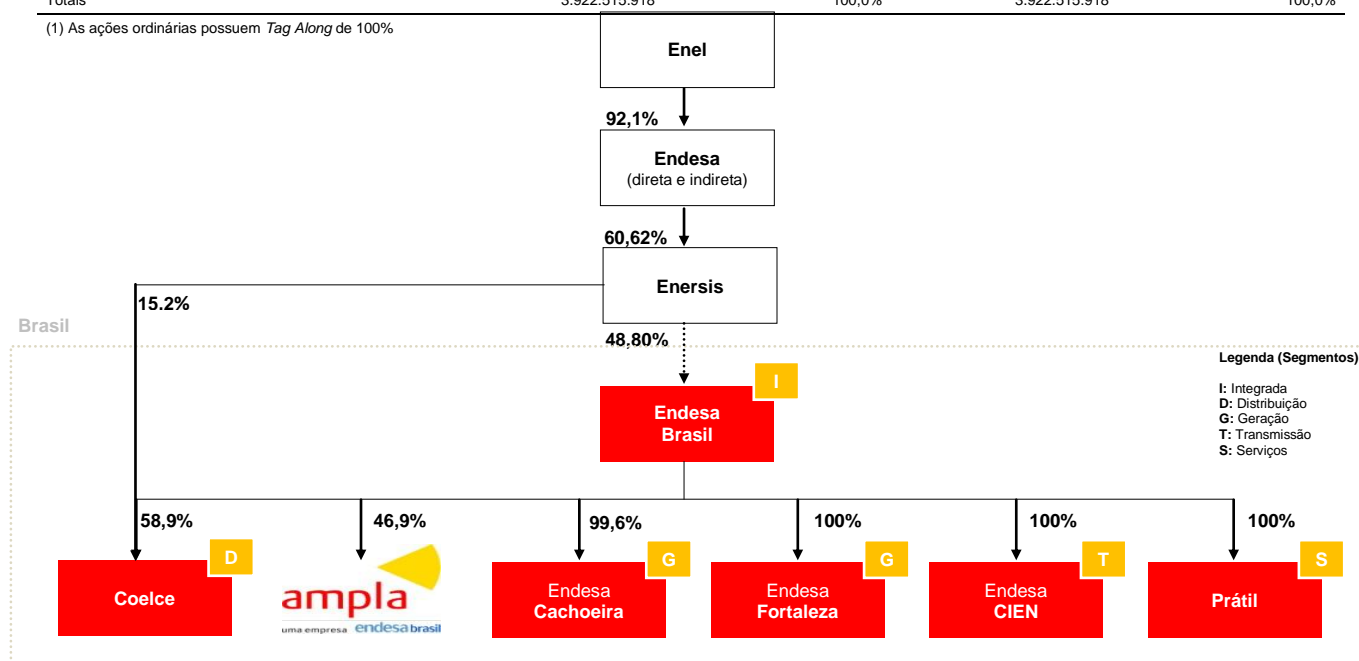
Totais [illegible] 100,0% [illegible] 100,0%

(1) As ações ordinárias possuem *Tag Along* de 100%

Enel

92,1%

Endesa
(direta e indireta)

60,62%

Enersis

15.2%

Brasil

48,80%

Legenda (Segmentos)

I: Integrada
D: Distribuição
G: Geração
T: Transmissão
S: Serviços

I

Endesa Brasil

58,9%

46,9%

99,6%

100%

100%

100%

D

Coelce

ampla
uma empresa endesa brasil

G

Endesa Cachoeira

G

Endesa Fortaleza

T

Endesa CIEN

S

Prátil